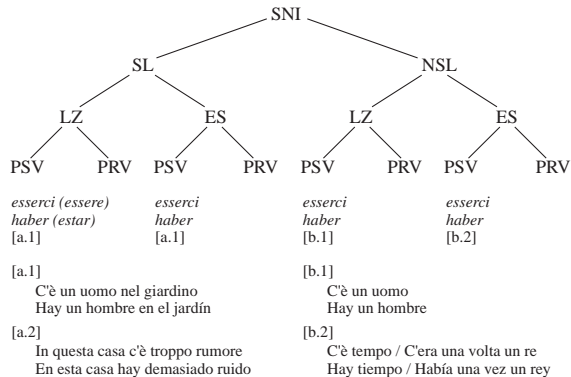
SNI

SL

NSL

LZ

ES

LZ

ES

PSV

PRV

PSV

PRV

PSV

PRV

PSV

PRV

*esserci (essere)*
*haber (estar)*
[a.1]

*esserci*
*haber*
[a.1]

*esserci*
*haber*
[b.1]

*esserci*
*haber*
[b.2]

[a.1]
C'è un uomo nel giardino
Hay un hombre en el jardín

[a.2]
In questa casa c'è troppo rumore
En esta casa hay demasiado ruido

[b.1]
C'è un uomo
Hay un hombre

[b.2]
C'è tempo / C'era una volta un re
Hay tiempo / Había una vez un rey